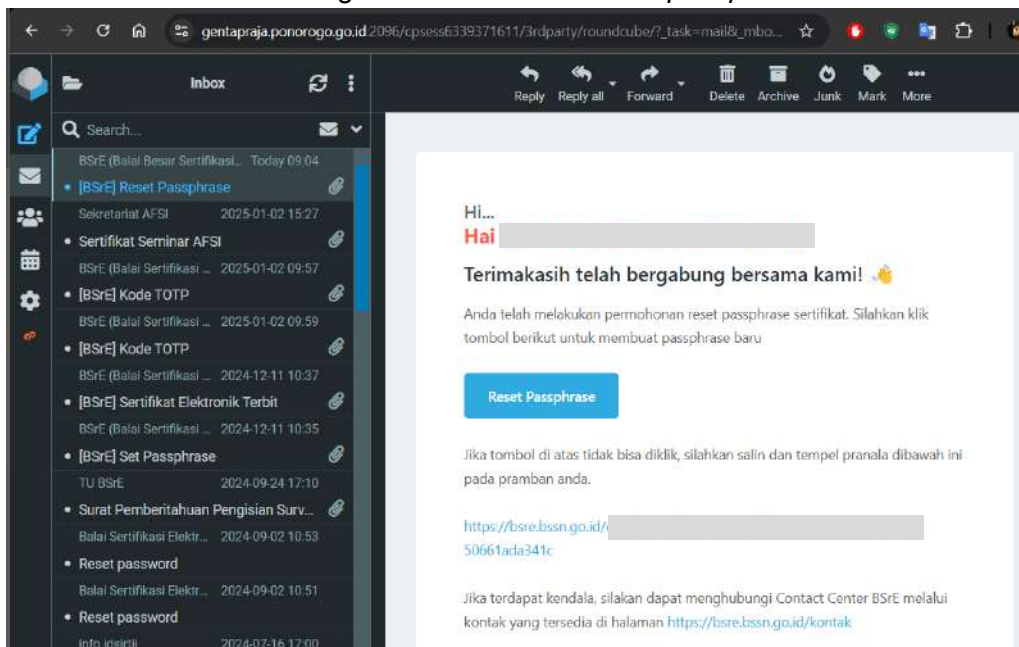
gentapraja.ponorogo.go.id:2096/cpsess6339371611/3rdparty/roundcube/?_task=mail&_mbo...

Inbox

Search...

Reply Reply all Forward Delete Archive Junk Mark More

BSrE (Balai Besar Sertifikasi... Today 09:04
• [BSrE] Reset Passphrase

Sekretariat AFSI 2025-01-02 15:27
• Sertifikat Seminar AFSI

BSrE (Balai Sertifikasi ... 2025-01-02 09:57
• [BSrE] Kode TOTP

BSrE (Balai Sertifikasi ... 2025-01-02 09:59
• [BSrE] Kode TOTP

BSrE (Balai Sertifikasi ... 2024-12-11 10:37
• [BSrE] Sertifikat Elektronik Terbit

BSrE (Balai Sertifikasi ... 2024-12-11 10:35
• [BSrE] Set Passphrase

TU BSrE 2024-09-24 17:10
• Surat Pemberitahuan Pengisian Surv...

Balai Sertifikasi Elektr... 2024-09-02 10:53
• Reset password

Balai Sertifikasi Elektr... 2024-09-02 10:51
• Reset password

Info idsirtii 2024-07-16 17:00

Hi...
Hai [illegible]

Terimakasih telah bergabung bersama kami! 👋

Anda telah melakukan permohonan reset passphrase sertifikat. Silahkan klik tombol berikut untuk membuat passphrase baru

Reset Passphrase

Jika tombol di atas tidak bisa diklik, silahkan salin dan tempel pranala dibawah ini pada pramban anda.

https://bsre.bssn.go.id/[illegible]
50661ada341c

Jika terdapat kendala, silakan dapat menghubungi Contact Center BSrE melalui kontak yang tersedia di halaman https://bsre.bssn.go.id/kontak